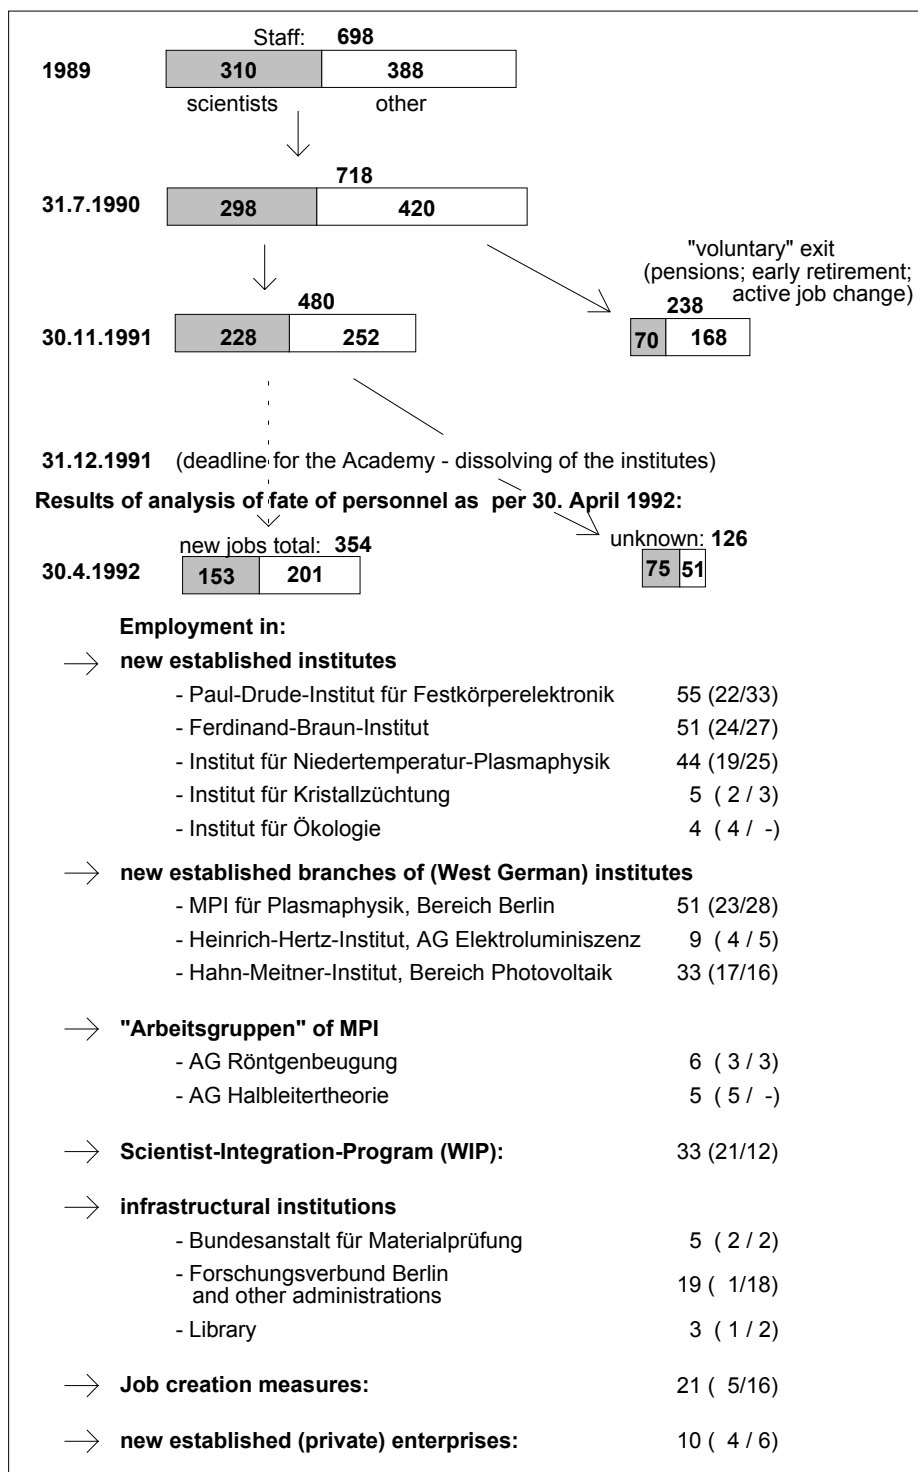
Staff: **698**

**1989** **310** **388**
scientists other

**718**
**31.7.1990** **298** **420**

"voluntary" exit
(pensions; early retirement; active job change)
**238**
**70** **168**

**480**
**30.11.1991** **228** **252**

**31.12.1991** (deadline for the Academy - dissolving of the institutes)

**Results of analysis of fate of personnel as per 30. April 1992:**

new jobs total: **354**
**30.4.1992** **153** **201**

unknown: **126**
**75** **51**

**Employment in:**

**new established institutes**

| | |
|---|---|
| - Paul-Drude-Institut für Festkörperelektronik | 55 (22/33) |
| - Ferdinand-Braun-Institut | 51 (24/27) |
| - Institut für Niedertemperatur-Plasmaphysik | 44 (19/25) |
| - Institut für Kristallzüchtung | 5 ( 2 / 3) |
| - Institut für Ökologie | 4 ( 4 / -) |

**new established branches of (West German) institutes**

| | |
|---|---|
| - MPI für Plasmaphysik, Bereich Berlin | 51 (23/28) |
| - Heinrich-Hertz-Institut, AG Elektrolumineszenz | 9 ( 4 / 5) |
| - Hahn-Meitner-Institut, Bereich Photovoltaik | 33 (17/16) |

**"Arbeitsgruppen" of MPI**

| | |
|---|---|
| - AG Röntgenbeugung | 6 ( 3 / 3) |
| - AG Halbleitertheorie | 5 ( 5 / -) |

**Scientist-Integration-Program (WIP):** 33 (21/12)

**infrastructural institutions**

| | |
|---|---|
| - Bundesanstalt für Materialprüfung | 5 ( 2 / 2) |
| - Forschungsverbund Berlin and other administrations | 19 ( 1/18) |
| - Library | 3 ( 1 / 2) |

**Job creation measures:** 21 ( 5/16)

**new established (private) enterprises:** 10 ( 4 / 6)